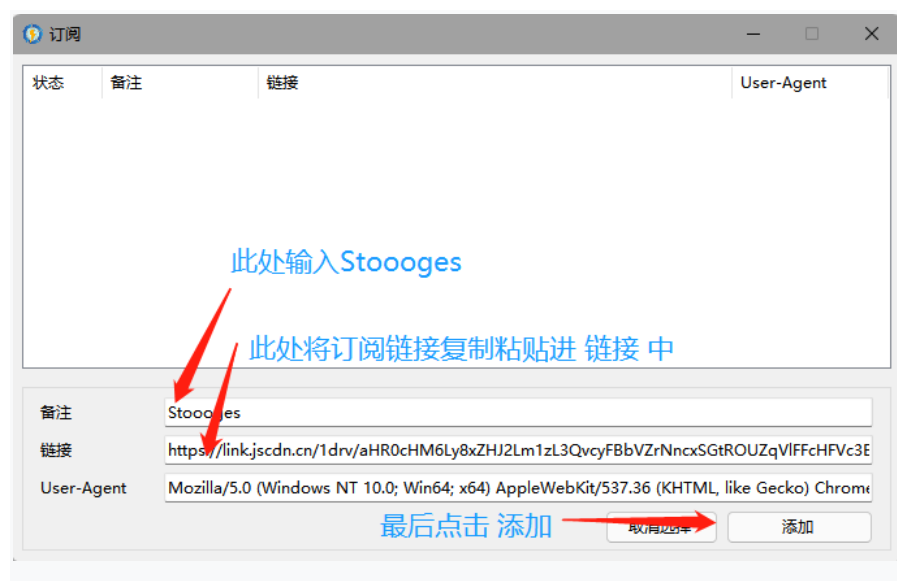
订阅

| 状态 | 备注 | 链接 | User-Agent |
|---|---|---|---|

此处输入Stoooges

此处将订阅链接复制粘贴进 链接 中

备注 Stoo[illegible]ges

链接 https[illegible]/link.jscdn.cn/1drv/aHR0cHM6Ly8xZHJ2Lm1zL3QvcyFBbVZrNncxSGtROUZqVlFFcHFVc3E

User-Agent Mozilla/5.0 (Windows NT 10.0; Win64; x64) AppleWebKit/537.36 (KHTML, like Gecko) Chrome

最后点击 添加

取消选择

添加